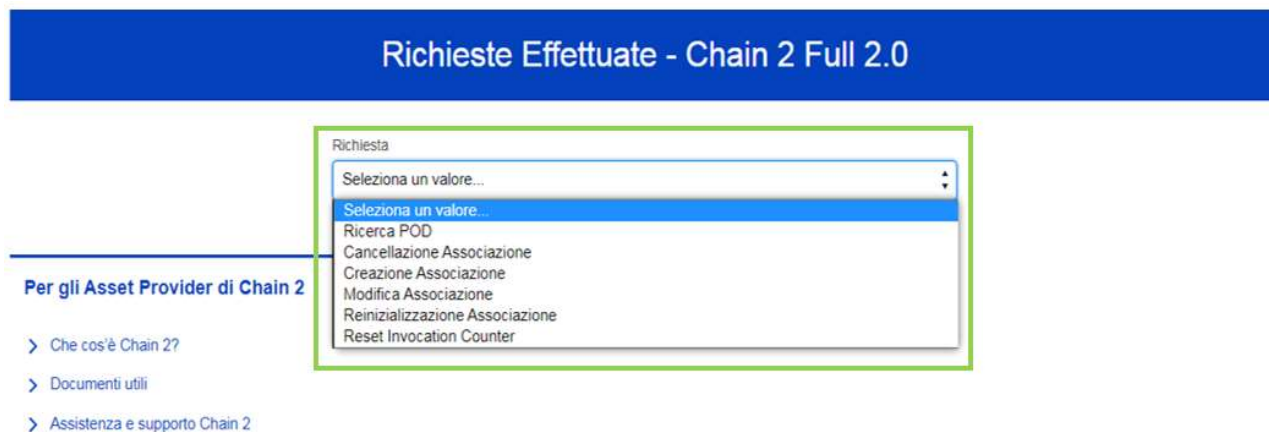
Richieste Effettuate - Chain 2 Full 2.0

Richiesta

Seleziona un valore...

Seleziona un valore...
Ricerca POD
Cancellazione Associazione
Creazione Associazione
Modifica Associazione
Reinizializzazione Associazione
Reset Invocation Counter

Per gli Asset Provider di Chain 2

Che cos'è Chain 2?

Documenti utili

Assistenza e supporto Chain 2